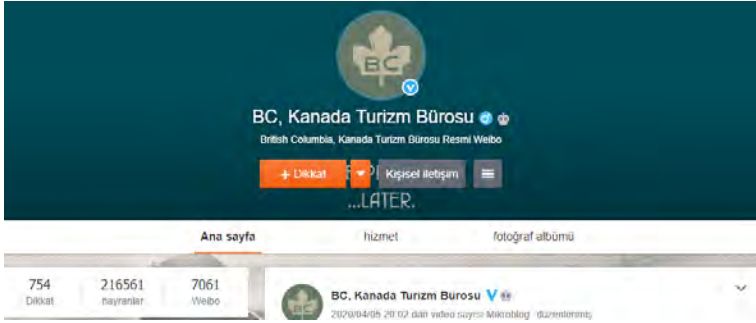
BC

BC, Kanada Turizm Bürosu

British Columbia, Kanada Turizm Bürosu Resmi Weibo

+ Dikkat

Kişisel iletişim

...LATER.

Ana sayfa

hizmet

fotoğraf albümü

754
Dikkat

216561
hayranlar

7061
Weibo

BC, Kanada Turizm Bürosu

2020/04/05 20:02 dan video sayısı Mikroblog düzenlenmiş